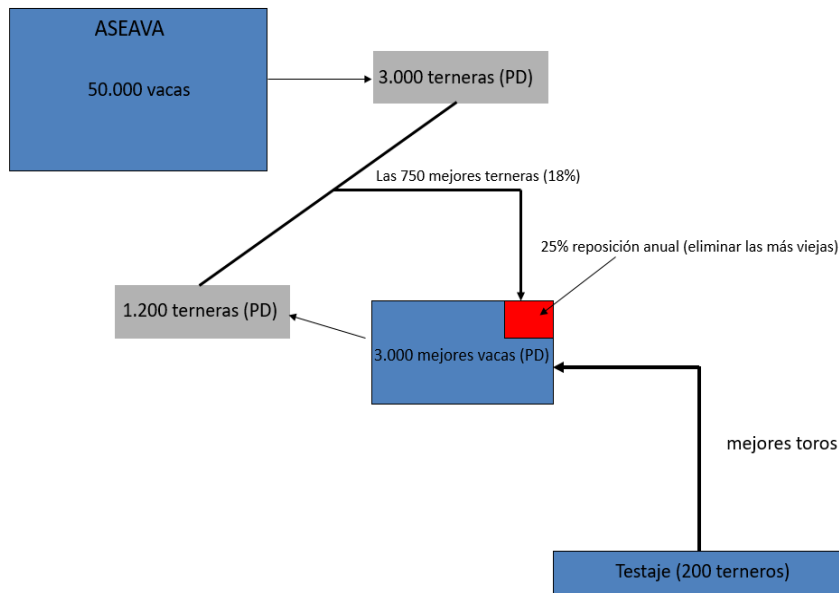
ASEAVA

50.000 vacas

3.000 terneras (PD)

Las 750 mejores terneras (18%)

25% reposición anual (eliminar las más viejas)

1.200 terneras (PD)

3.000 mejores vacas (PD)

mejores toros

Testaje (200 terneros)